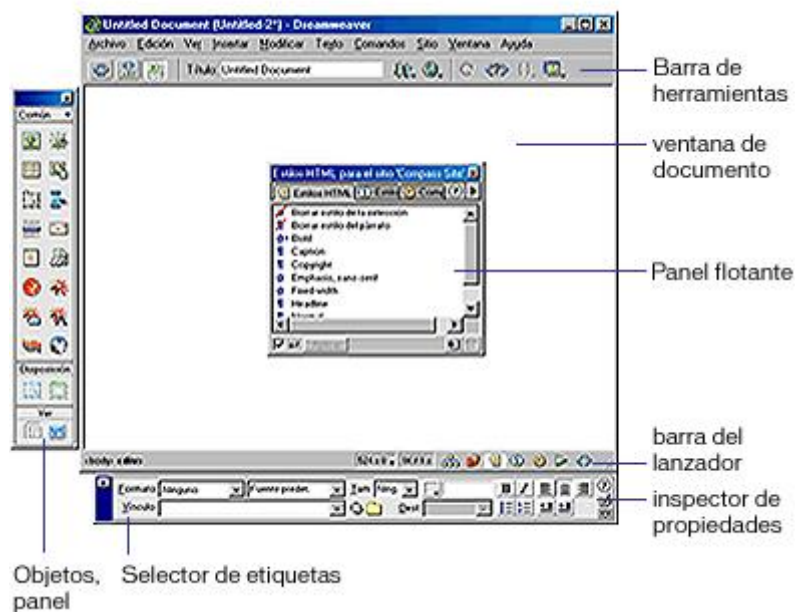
Untitled Document (Untitled-2*) - Dreamweaver

Archivo Edición Ver Insertar Modificar Texto Comandos Sitio Ventana Ayuda

Título: Untitled Document

Barra de herramientas

ventana de documento

Común

Estilos HTML para el sitio 'Compass Site'

Estilos HTML

Borrar estilo de la selección
Borrar estilo del párrafo
Bold
Caption
Copyright
Emphasis, sans-serif
Fixed-width
Headline

Panel flotante

Disposición

Ver

<body> <div>

barra del lanzador

Formato Ninguno Fuente predet. Tam Ning.

Vínculo

Dest

inspector de propiedades

Objetos, panel

Selector de etiquetas